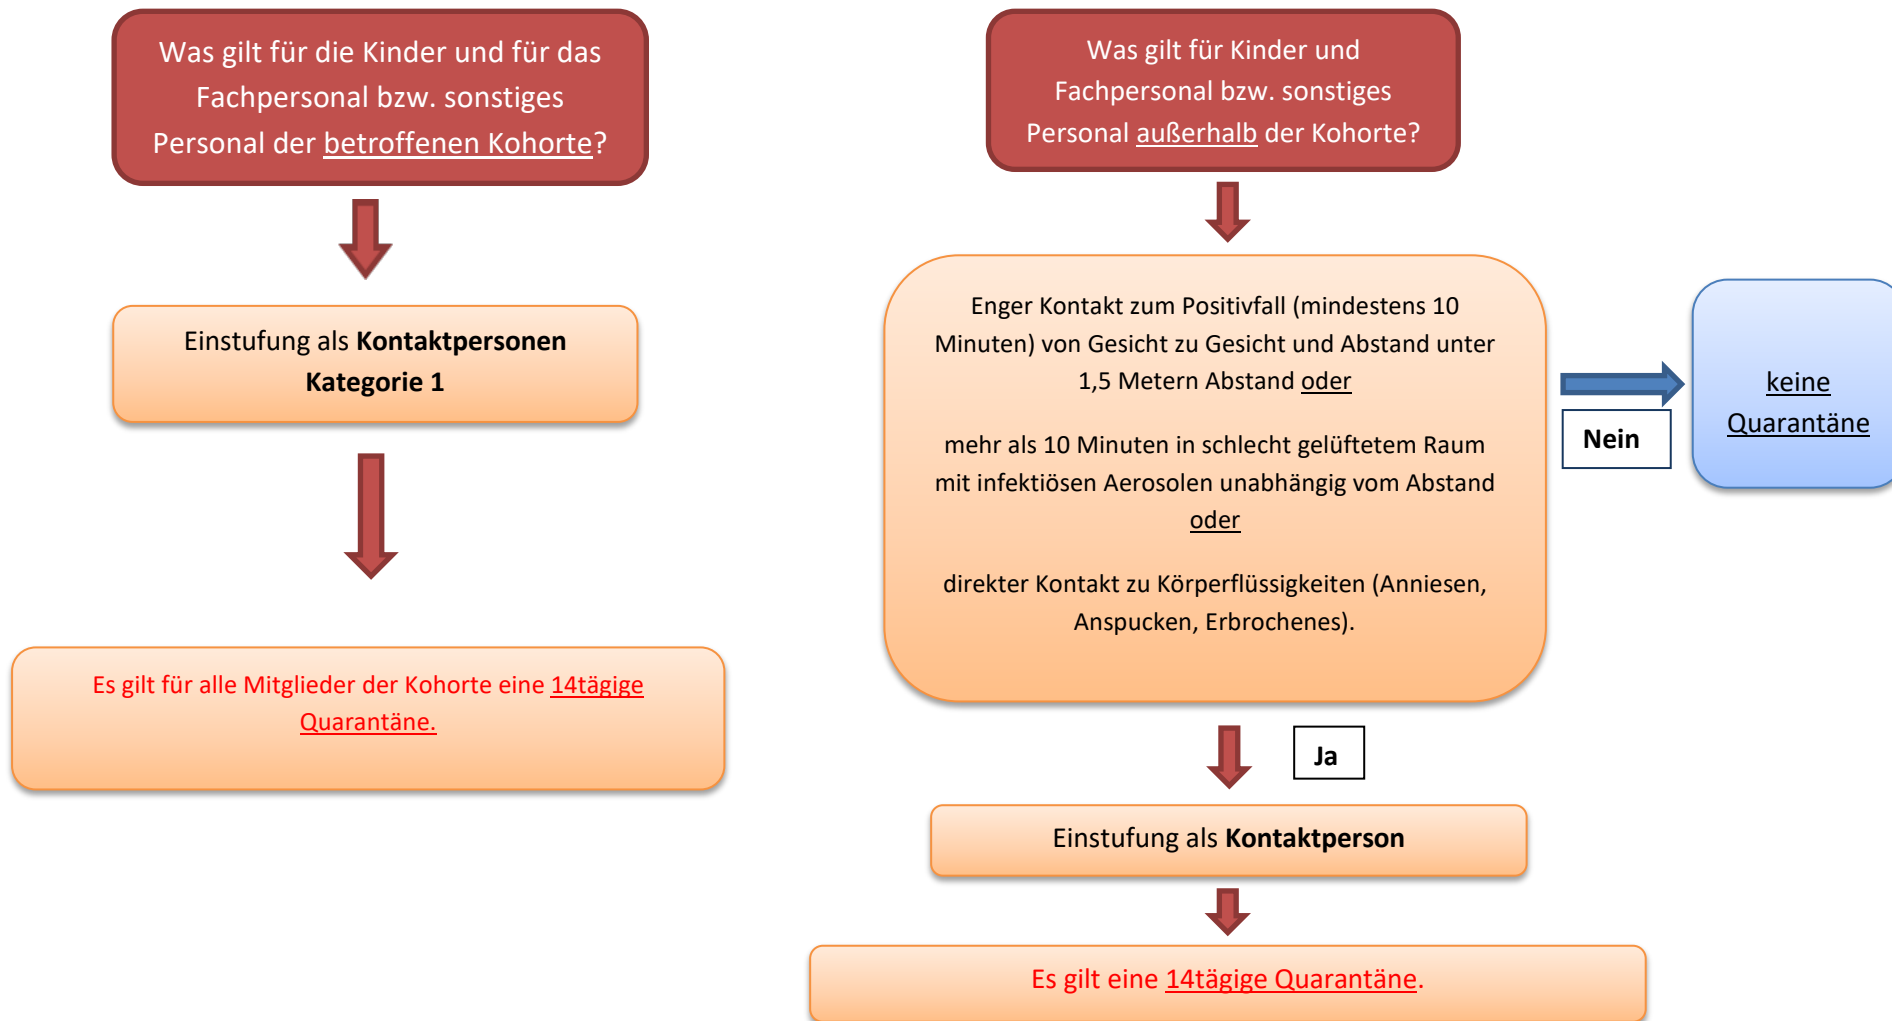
Was gilt für die Kinder und für das Fachpersonal bzw. sonstiges Personal der betroffenen Kohorte?

Einstufung als **Kontaktpersonen Kategorie 1**

Es gilt für alle Mitglieder der Kohorte eine 14tägige Quarantäne.

Was gilt für Kinder und Fachpersonal bzw. sonstiges Personal außerhalb der Kohorte?

Enger Kontakt zum Positivfall (mindestens 10 Minuten) von Gesicht zu Gesicht und Abstand unter 1,5 Metern Abstand oder

mehr als 10 Minuten in schlecht gelüftetem Raum mit infektiösen Aerosolen unabhängig vom Abstand oder

direkter Kontakt zu Körperflüssigkeiten (Anniesen, Anspucken, Erbrochenes).

Nein

keine Quarantäne

Ja

Einstufung als **Kontaktperson**

Es gilt eine 14tägige Quarantäne.